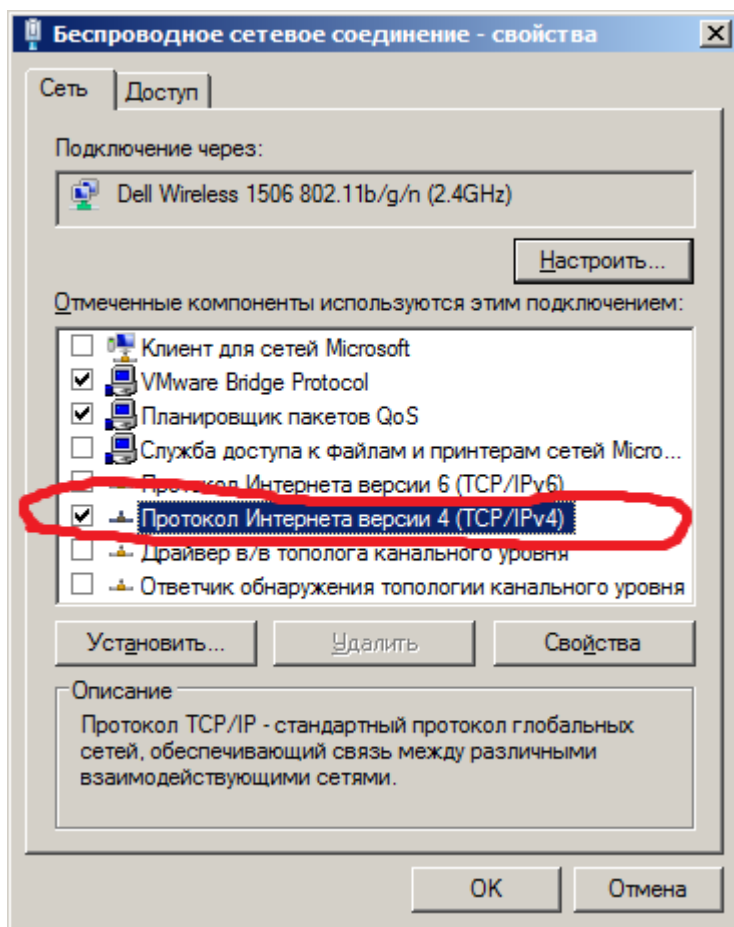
Беспроводное сетевое соединение - свойства
×

Сеть
Доступ

Подключение через:

Dell Wireless 1506 802.11b/g/n (2.4GHz)

Настроить...

Отмеченные компоненты используются этим подключением:

Клиент для сетей Microsoft
VMware Bridge Protocol
Планировщик пакетов QoS
Служба доступа к файлам и принтерам сетей Micro...
Протокол Интернета версии 6 (TCP/IPv6)
Протокол Интернета версии 4 (TCP/IPv4)
Драйвер в/в тополога канального уровня
Ответчик обнаружения топологии канального уровня

Установить...
Удалить
Свойства

Описание
Протокол TCP/IP - стандартный протокол глобальных сетей, обеспечивающий связь между различными взаимодействующими сетями.

ОК
Отмена